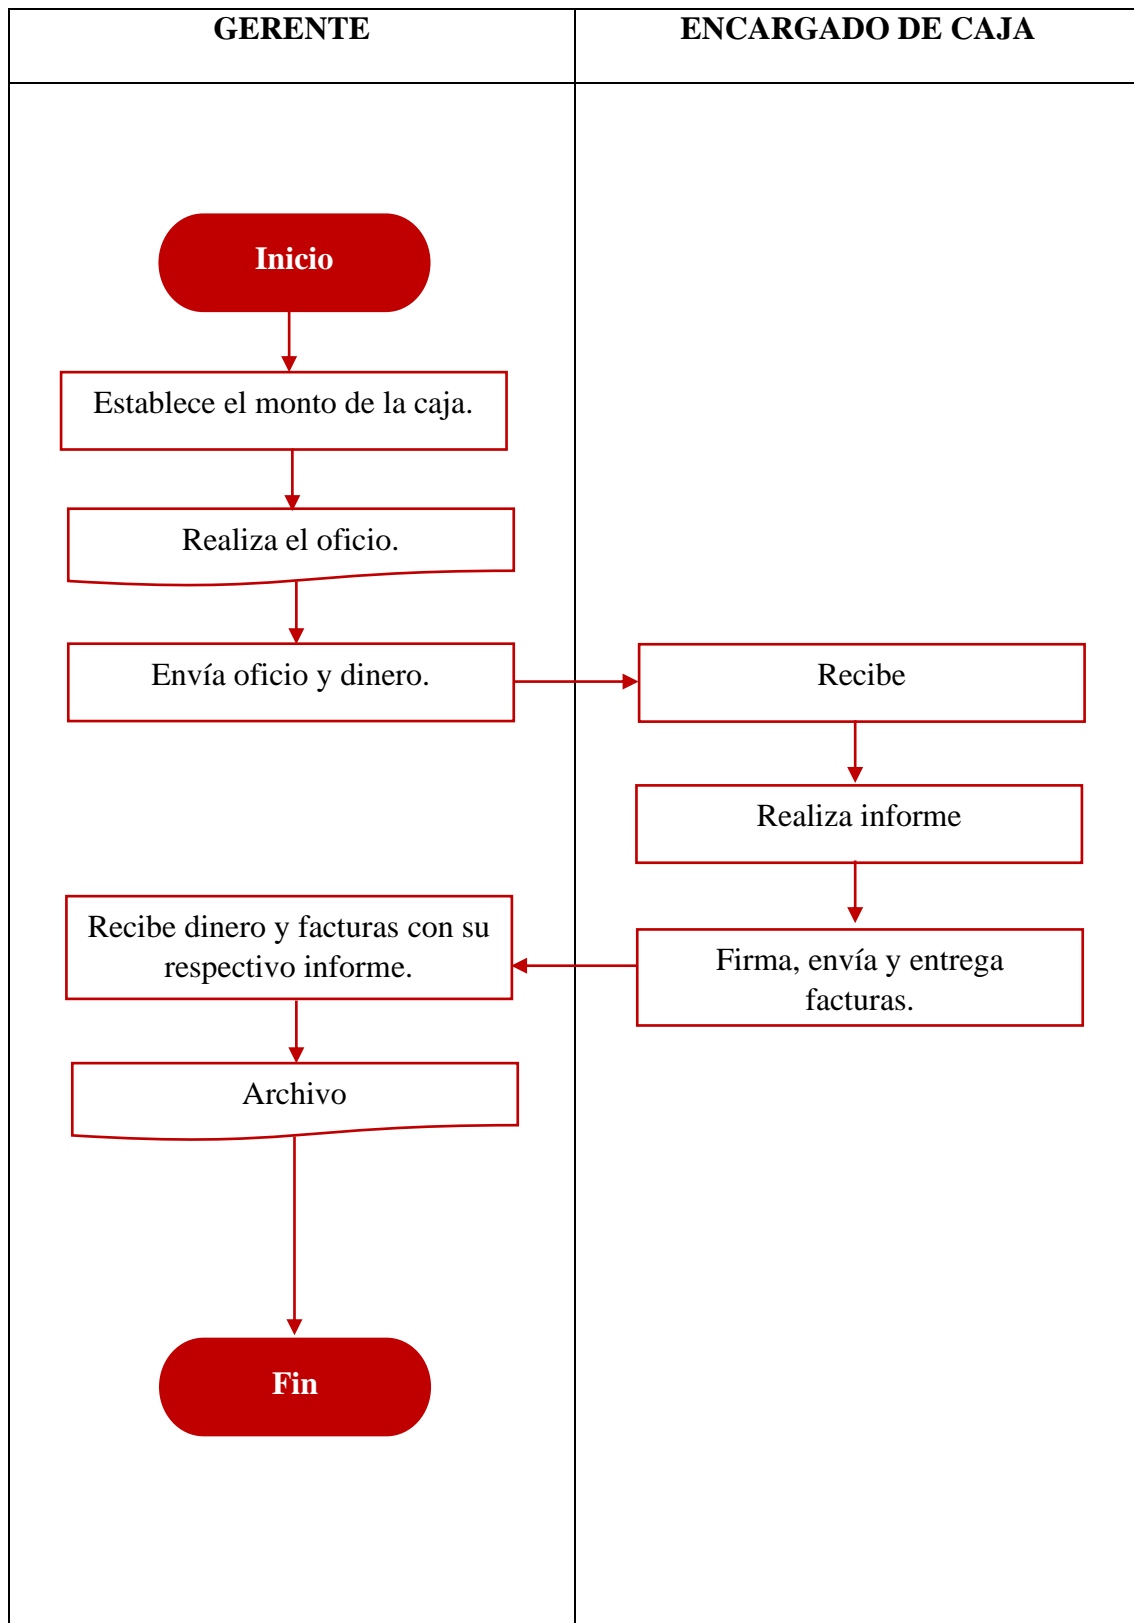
| GERENTE | ENCARGADO DE CAJA |
|---|---|

Inicio

Establece el monto de la caja.

Realiza el oficio.

Envía oficio y dinero.

Recibe

Realiza informe

Firma, envía y entrega facturas.

Recibe dinero y facturas con su respectivo informe.

Archivo

Fin